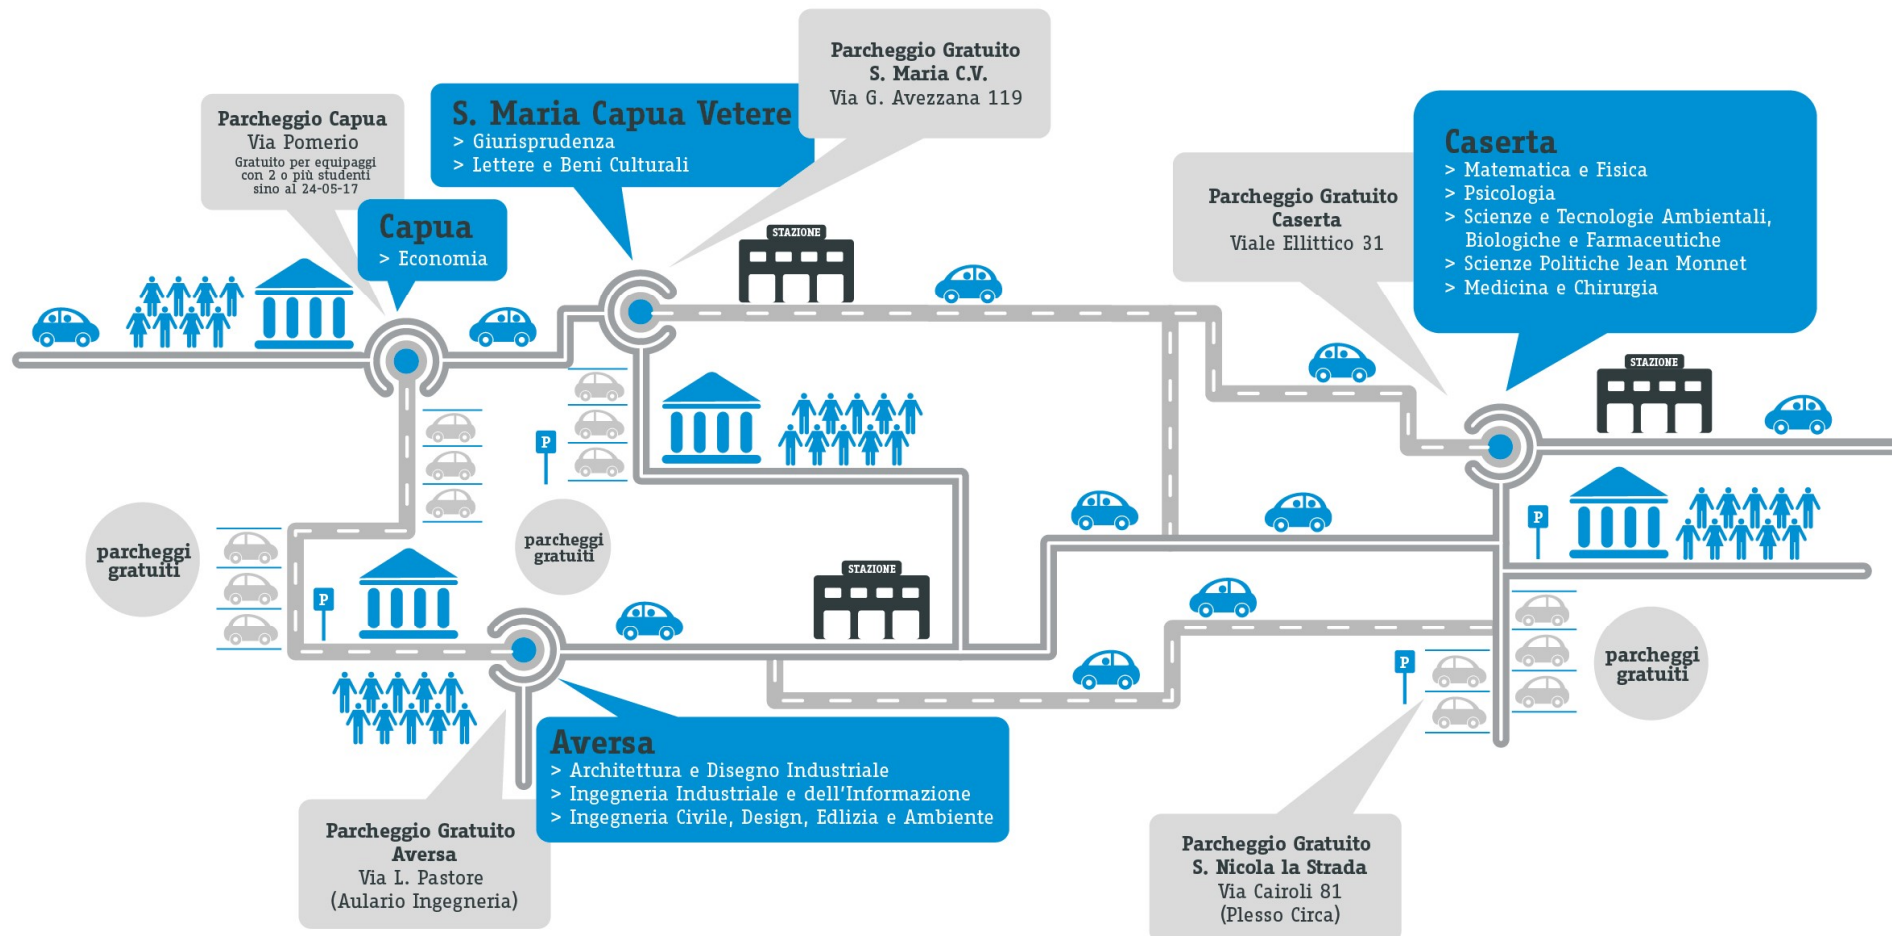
Parcheggio Capua
Via Pomerio
Gratuito per equipaggi con 2 o più studenti sino al 24-05-17

S. Maria Capua Vetere
> Giurisprudenza
> Lettere e Beni Culturali

Parcheggio Gratuito
S. Maria C.V.
Via G. Avezzana 119

Capua
> Economia

STAZIONE

Parcheggio Gratuito
Caserta
Viale Ellittico 31

Caserta
> Matematica e Fisica
> Psicologia
> Scienze e Tecnologie Ambientali, Biologiche e Farmaceutiche
> Scienze Politiche Jean Monnet
> Medicina e Chirurgia

STAZIONE

P

parcheggi gratuiti

P

parcheggi gratuiti

STAZIONE

P

P

parcheggi gratuiti

Aversa
> Architettura e Disegno Industriale
> Ingegneria Industriale e dell'Informazione
> Ingegneria Civile, Design, Edlizia e Ambiente

Parcheggio Gratuito
Aversa
Via L. Pastore
(Aulario Ingegneria)

Parcheggio Gratuito
S. Nicola la Strada
Via Cairoli 81
(Plesso Circa)